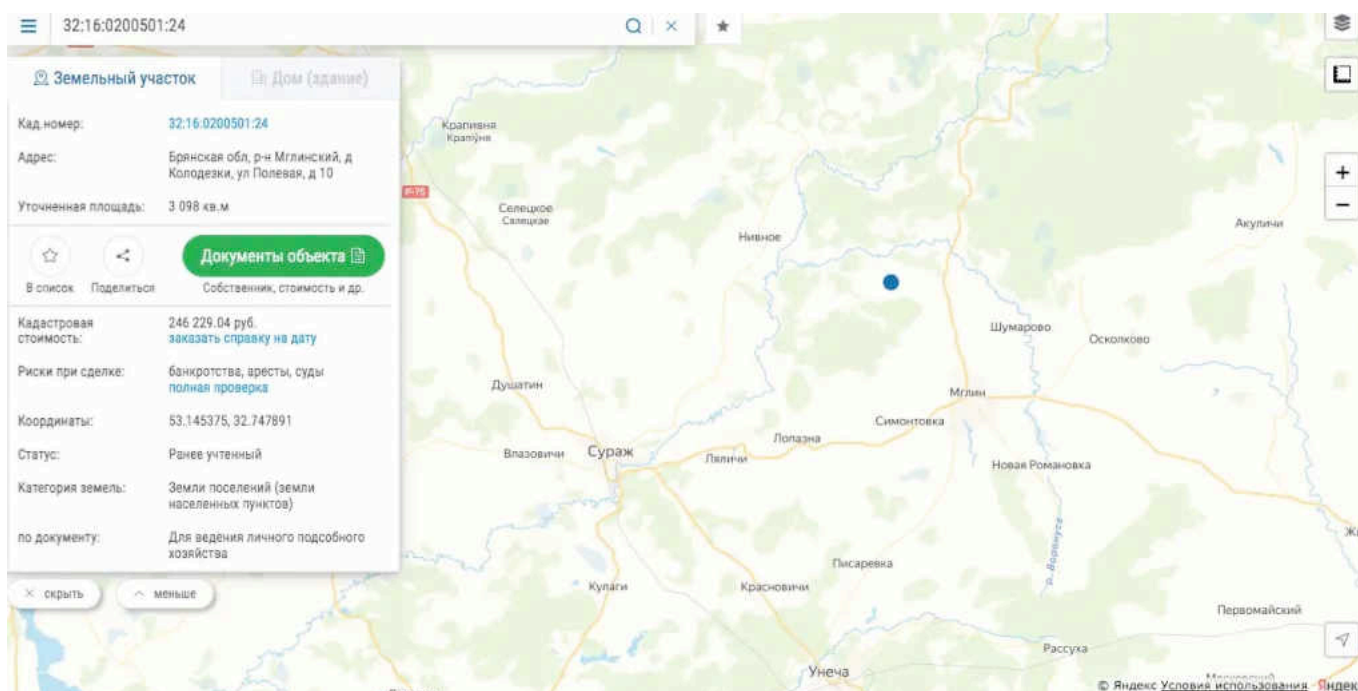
32:16:0200501:24

Земельный участок | Дом (здание)

Кад.номер: 32:16:0200501:24

Адрес: Брянская обл, р-н Мглинский, д Колодезки, ул Полевая, д 10

Уточненная площадь: 3 098 кв.м

В список | Поделиться | Документы объекта
Собственник, стоимость и др.

Кадастровая стоимость: 246 229.04 руб.
заказать справку на дату

Риски при сделке: банкротства, аресты, суды
полная проверка

Координаты: 53.145375, 32.747891

Статус: Ранее учтенный

Категория земель: Земли поселений (земли населенных пунктов)

по документу: Для ведения личного подсобного хозяйства

скрыть | меньше

Крапивна
Крапіўна
Р120
Селецкое
Селецкае
Нивное
Акуличи
Шумарово
Осколково
Душатин
Мглин
Симонтовка
Лопазна
Влазовичи
Сураж
Лялічы
Новая Романовка
р. Ворона
Писаревка
Кулаги
Красновичи
Первомайский
Рассуха
Унеча
Ж

© Яндекс Условия использования Яндекс